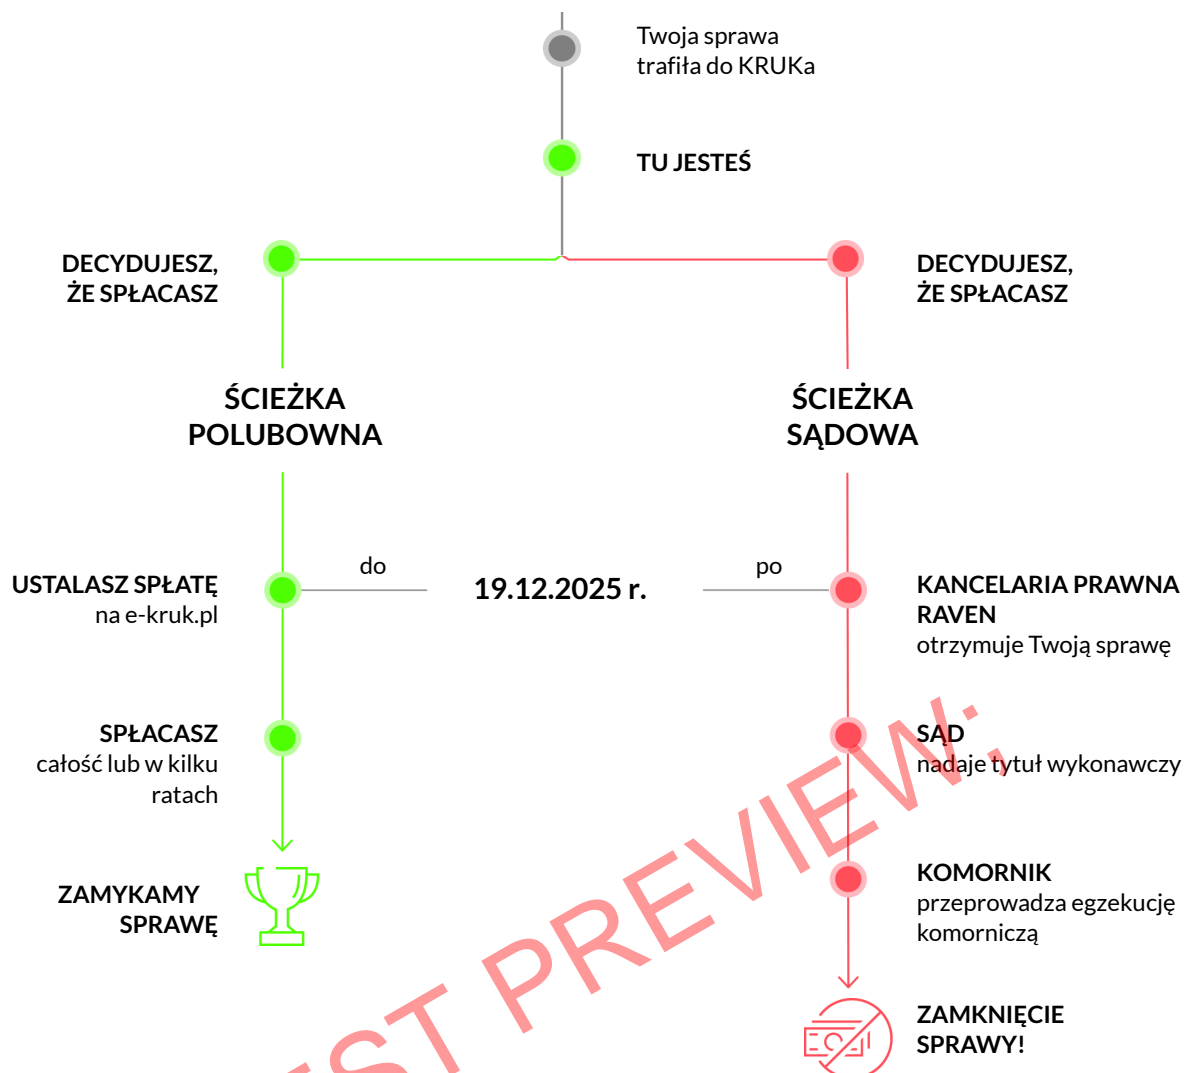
Twoja sprawa trafiła do KRUKa

TU JESTEŚ

DECYDUJESZ, ŻE SPŁACASZ

DECYDUJESZ, ŻE SPŁACASZ

ŚCIEŻKA POLUBOWNA

ŚCIEŻKA SĄDOWA

do

19.12.2025 r.

po

USTALASZ SPŁATĘ
na e-kruk.pl

KANCELARIA PRAWNA RAVEN
otrzymuje Twoją sprawę

SPŁACASZ
całość lub w kilku ratach

SĄD
nadaje tytuł wykonawczy

ZAMYKAMY SPRAWĘ

KOMORNIK
przeprowadza egzekucję komorniczą

ZAMKNIĘCIE SPRAWY!

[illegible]ST PREVIEW: